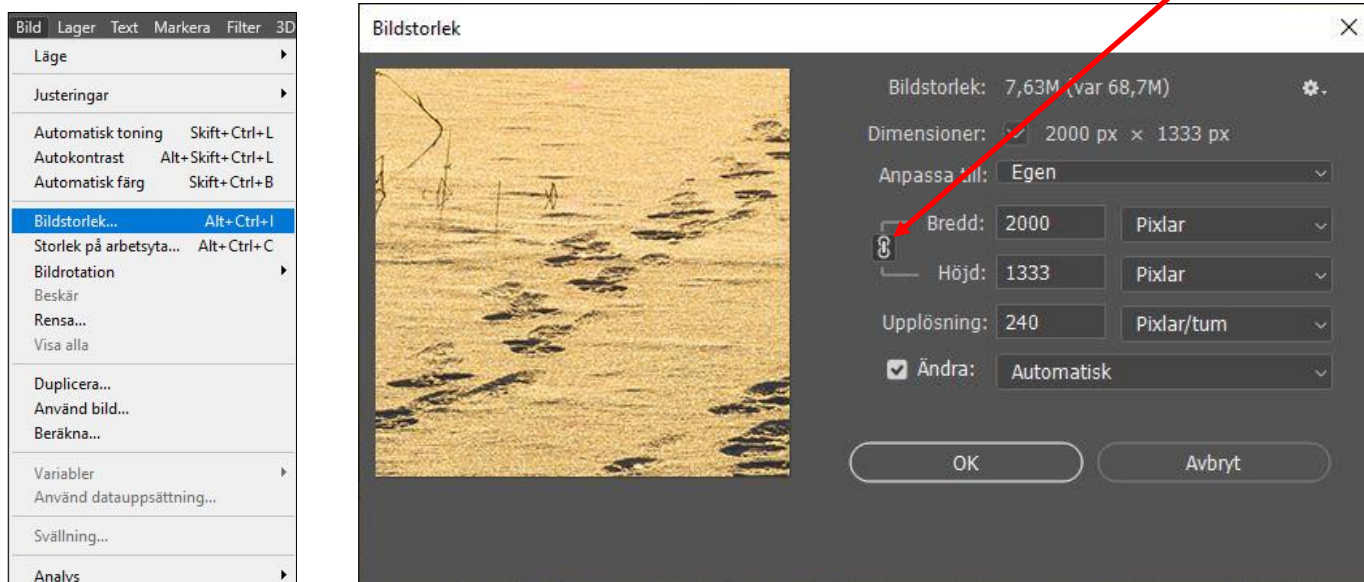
Bild Lager Text Markera Filter 3D

Läge

Justeringar

Automatisk toning Skift+Ctrl+L
Autokontrast Alt+Skift+Ctrl+L
Automatisk färg Skift+Ctrl+B

Bildstorlek... Alt+Ctrl+I
Storlek på arbetsyta... Alt+Ctrl+C
Bildrotation
Beskär
Rensa...
Visa alla

Duplicera...
Använd bild...
Beräkna...

Variabler
Använd datauppsättning...

Svällning...

Analys

Bildstorlek

Bildstorlek: 7,63M (var 68,7M)

Dimensioner: 2000 px × 1333 px

Anpassa till: Egen

Bredd: 2000 Pixlar

Höjd: 1333 Pixlar

Upplösning: 240 Pixlar/tum

Ändra: Automatisk

OK

Avbryt